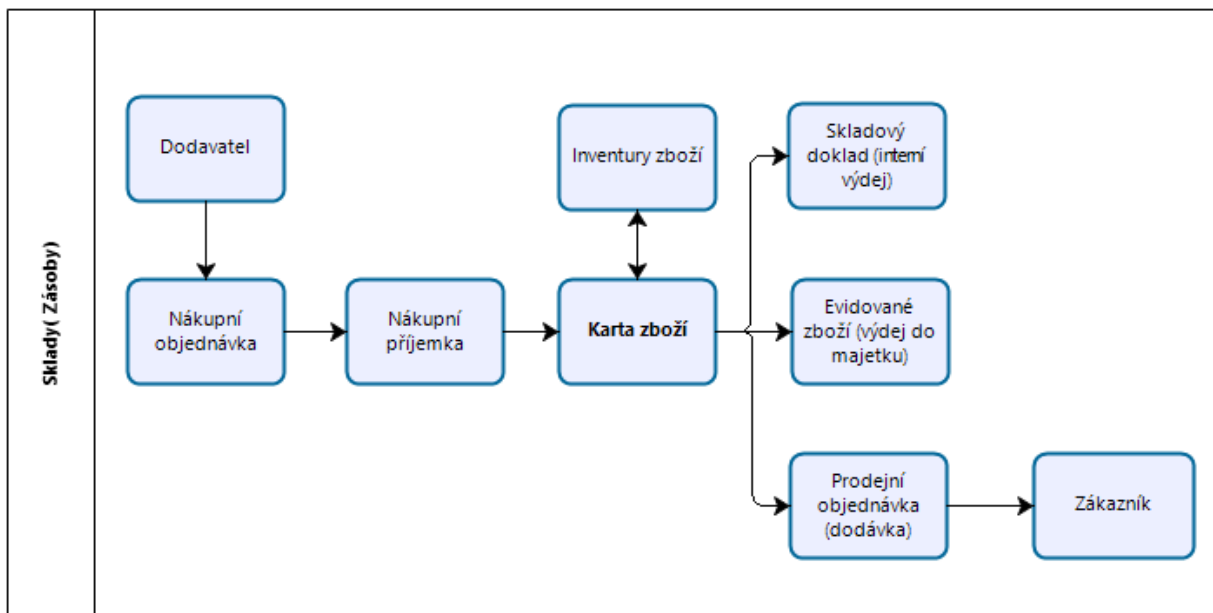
Sklady( Zásoby)

Dodavatel

Nákupní objednávka

Nákupní příjemka

Inventury zboží

Karta zboží

Skladový doklad (interní výdej)

Evidované zboží (výdej do majetku)

Prodejní objednávka (dodávka)

Zákazník